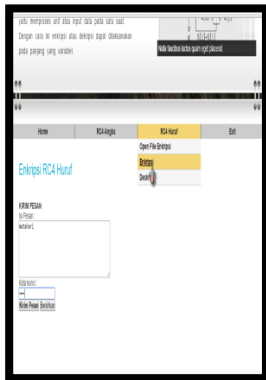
yaitu memproses unit atau input data pada satu saat. Dengan cara ini enkripsi atau dekripsi dapat dilaksanakan pada panjang yang variabel.

Hello function kriya quam eget placerat

Home
RC4 Angka
RC4 Huruf
Exit
Open File Enkripsi
Enkripsi
Dekri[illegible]

Enkripsi RC4 Huruf

KIRIM PESAN
Isi Pesan:
wahahah1
Kata kunci:
Kirim Pesan
Bersihkan